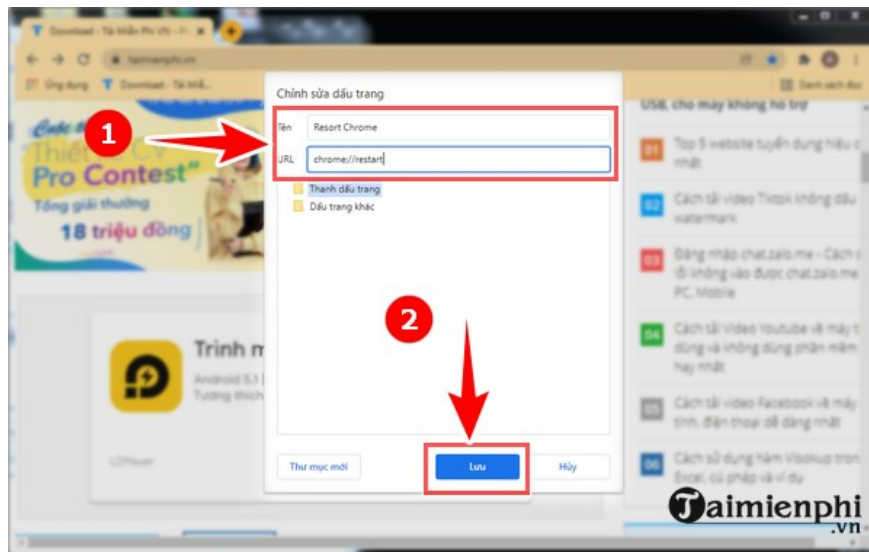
Download - Tải Miễn Phí VN - Ph

taimienphi.vn

Ứng dụng Download - Tải Miễ...

Danh sách đọc

Cuộc thi Thiết kế CV Pro Contest

Tổng giải thưởng 18 triệu đồng

Chỉnh sửa dấu trang

1

Tên Resort Chrome

URL chrome://restart

Thanh dấu trang

Dấu trang khác

2

Trình m

Android 5.1

Tương thích

LDPlayer

Thư mục mới

Lưu

Hủy

USB, cho máy không hỗ trợ

01 Top 5 website tuyển dụng hiệu quả nhất

02 Cách tải video Tiktok không dấu watermark

03 Đăng nhập chat.zalo.me - Cách sửa lỗi không vào được chat.zalo.me trên PC, Mobile

04 Cách tải Video Youtube về máy tính dùng và không dùng phần mềm hay nhất

05 Cách tải video Facebook về máy tính, điện thoại dễ dàng

06 Cách sử dụng hàm Vlookup trong Excel, cú pháp và ví dụ

Taimienphi.vn